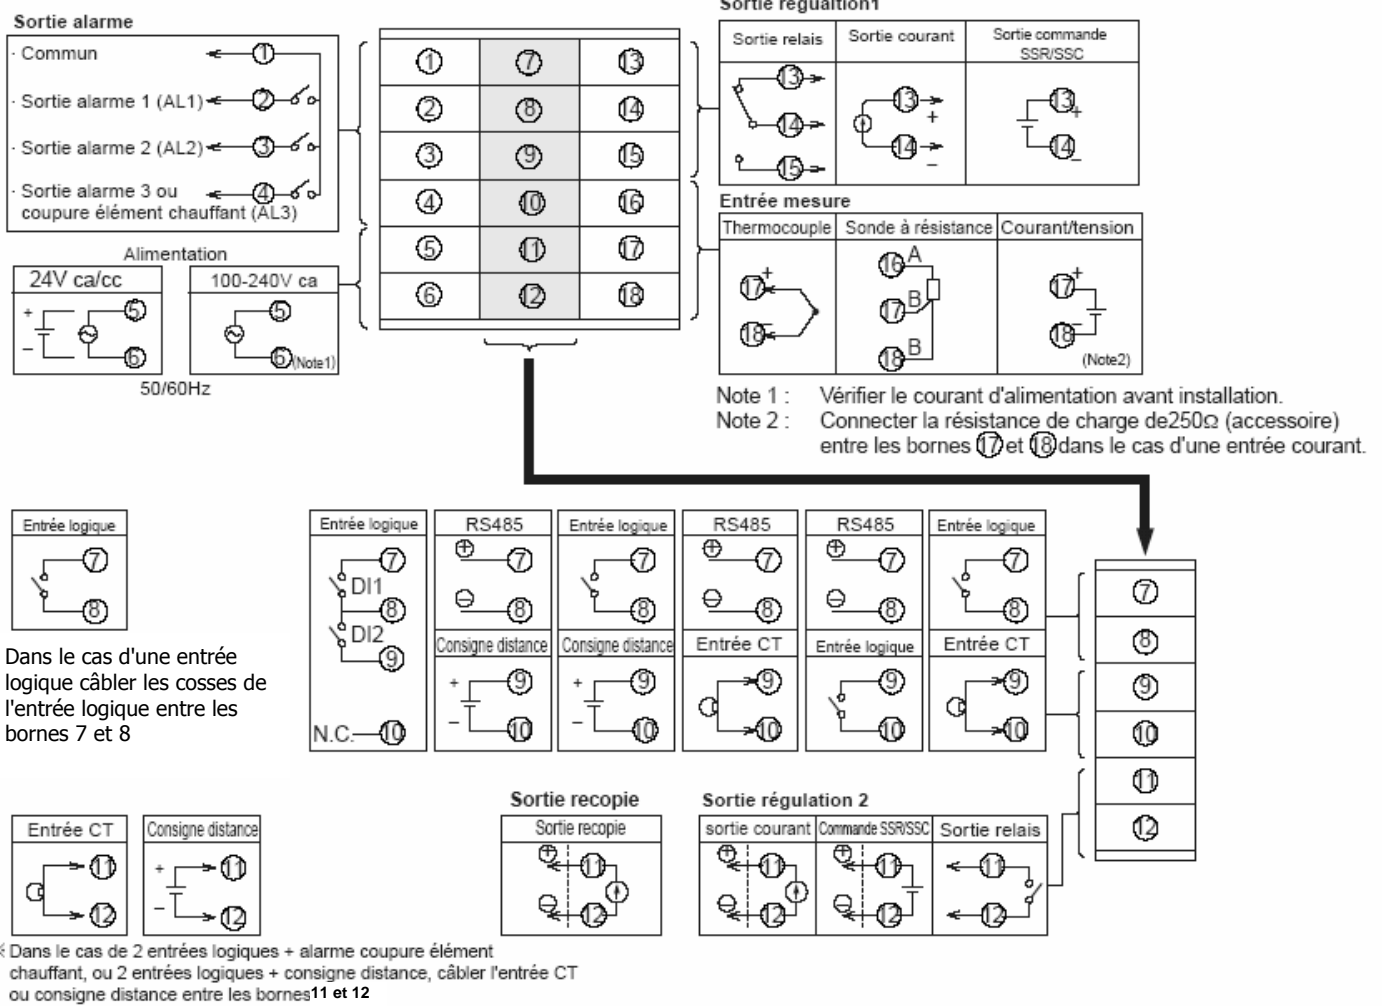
Sortie alarme

· Commun ① 
· Sortie alarme 1 (AL1) ②
· Sortie alarme 2 (AL2) ③
· Sortie alarme 3 ou coupure élément chauffant (AL3) ④

Alimentation

| 24V ca/cc | 100-240V ca |
|---|---|
| + − ⑤ ⑥ | ⑤ ⑥(Note1) |

50/60Hz

| ① | ⑦ | ⑬ |
|---|---|---|
| ② | ⑧ | ⑭ |
| ③ | ⑨ | ⑮ |
| ④ | ⑩ | ⑯ |
| ⑤ | ⑪ | ⑰ |
| ⑥ | ⑫ | ⑱ |

Sortie régulation1

| Sortie relais | Sortie courant | Sortie commande SSR/SSC |
|---|---|---|
| ⑬ ⑭ ⑮ | ⑬ + ⑭ − | ⑬ + ⑭ − |

Entrée mesure

| Thermocouple | Sonde à résistance | Courant/tension |
|---|---|---|
| ⑰ + ⑱ | ⑯ A ⑰ B ⑱ B | ⑰ + ⑱ (Note2) |

Note 1 : Vérifier le courant d'alimentation avant installation.
Note 2 : Connecter la résistance de charge de250Ω (accessoire) entre les bornes ⑰ et ⑱ dans le cas d'une entrée courant.

Entrée logique ⑦ ⑧

Dans le cas d'une entrée logique câbler les cosses de l'entrée logique entre les bornes 7 et 8

| Entrée logique | RS485 | Entrée logique | RS485 | RS485 | Entrée logique |
|---|---|---|---|---|---|
| ⑦ DI1 ⑧ DI2 ⑨ N.C. ⑩ | ⊕ ⑦ ⊖ ⑧ | ⑦ ⑧ | ⊕ ⑦ ⊖ ⑧ | ⊕ ⑦ ⊖ ⑧ | ⑦ ⑧ |
| | Consigne distance + ⑨ − ⑩ | Consigne distance + ⑨ − ⑩ | Entrée CT ⑨ ⑩ | Entrée logique ⑨ ⑩ | Entrée CT ⑨ ⑩ |

⑦ ⑧ ⑨ ⑩ ⑪ ⑫

| Entrée CT | Consigne distance |
|---|---|
| ⑪ ⑫ | + ⑪ − ⑫ |

Sortie recopie

| Sortie recopie |
|---|
| ⊕ ⑪ ⊖ ⑫ |

Sortie régulation 2

| sortie courant | Commande SSR/SSC | Sortie relais |
|---|---|---|
| ⊕ ⑪ ⊖ ⑫ | ⊕ ⑪ ⊖ ⑫ | ⑪ ⑫ |

※ Dans le cas de 2 entrées logiques + alarme coupure élément chauffant, ou 2 entrées logiques + consigne distance, câbler l'entrée CT ou consigne distance entre les bornes 11 et 12